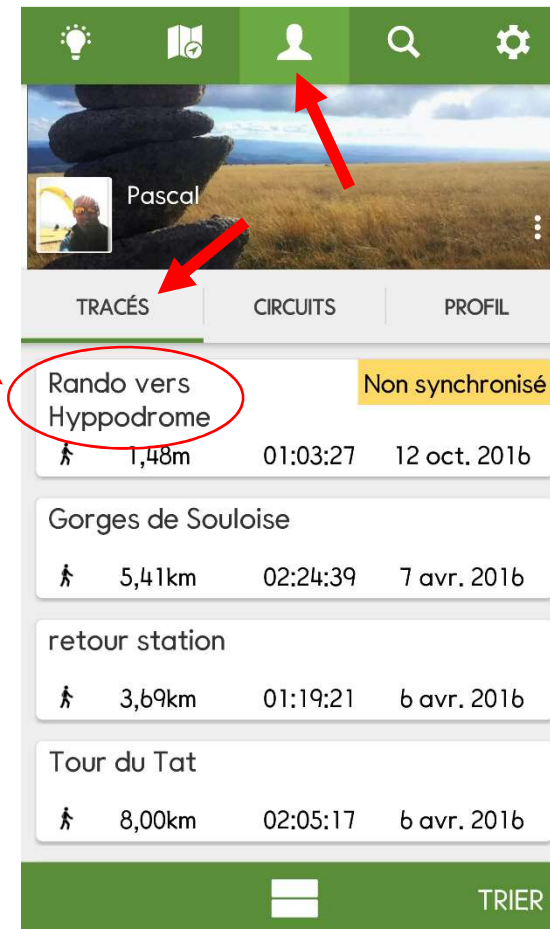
Pascal

TRACÉS | CIRCUITS | PROFIL

Rando vers Hyppodrome
Non synchronisé
1,48m 01:03:27 12 oct. 2016

Gorges de Souloise
5,41km 02:24:39 7 avr. 2016

retour station
3,69km 01:19:21 6 avr. 2016

Tour du Tat
8,00km 02:05:17 6 avr. 2016

TRIER